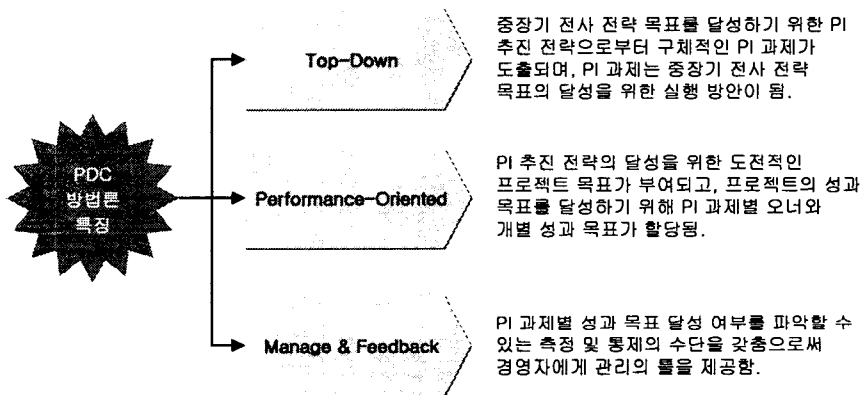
PDC
방법론
특징

Top-Down

중장기 전사 전략 목표를 달성하기 위한 PI 추진 전략으로부터 구체적인 PI 과제가 도출되며, PI 과제는 중장기 전사 전략 목표의 달성을 위한 실행 방안이 됨.

Performance-Oriented

PI 추진 전략의 달성을 위한 도전적인 프로젝트 목표가 부여되고, 프로젝트의 성과 목표를 달성하기 위해 PI 과제별 오너와 개별 성과 목표가 할당됨.

Manage & Feedback

PI 과제별 성과 목표 달성 여부를 파악할 수 있는 측정 및 통제의 수단을 갖춤으로써 경영자에게 관리의 툴을 제공함.